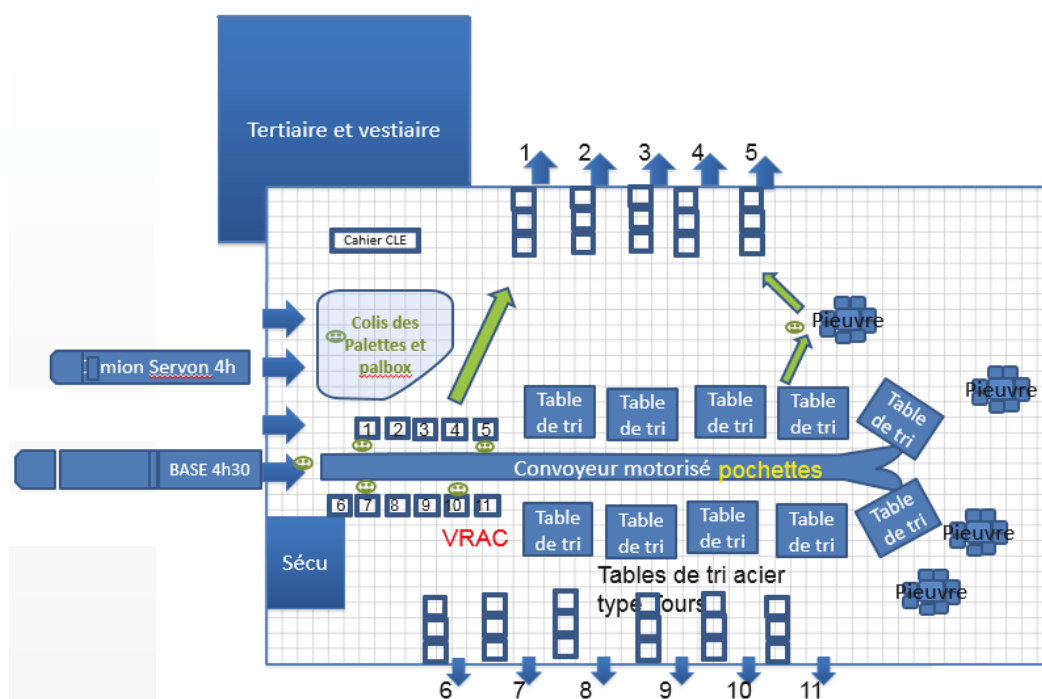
Tertiaire et vestiaire

1 2 3 4 5

Cahier CLE

Colis des Palettes et palbox

Pieuvre

:mion Servon 4h

Pieuvre

Table de tri

Table de tri

Table de tri

Table de tri

Table de tri

1 2 3 4 5

BASE 4h30

Convoyeur motorisé pochettes

6 7 8 9 10 11

Table de tri

Table de tri

Table de tri

Table de tri

Table de tri

Pieuvre

VRAC

Sécu

Tables de tri acier type Tours

Pieuvre

6 7 8 9 10 11